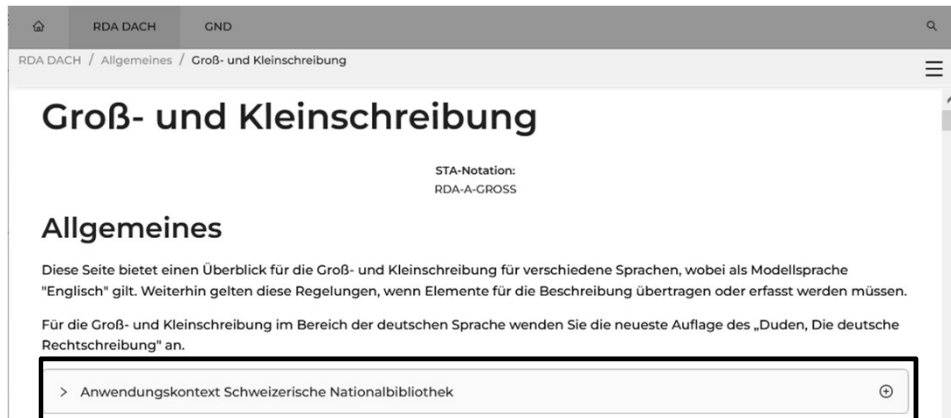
RDA DACH GND

RDA DACH / Allgemeines / Groß- und Kleinschreibung

Groß- und Kleinschreibung

STA-Notation:
RDA-A-GROSS

Allgemeines

Diese Seite bietet einen Überblick für die Groß- und Kleinschreibung für verschiedene Sprachen, wobei als Modellsprache "Englisch" gilt. Weiterhin gelten diese Regelungen, wenn Elemente für die Beschreibung übertragen oder erfasst werden müssen.

Für die Groß- und Kleinschreibung im Bereich der deutschen Sprache wenden Sie die neueste Auflage des „Duden, Die deutsche Rechtschreibung" an.

> Anwendungskontext Schweizerische Nationalbibliothek